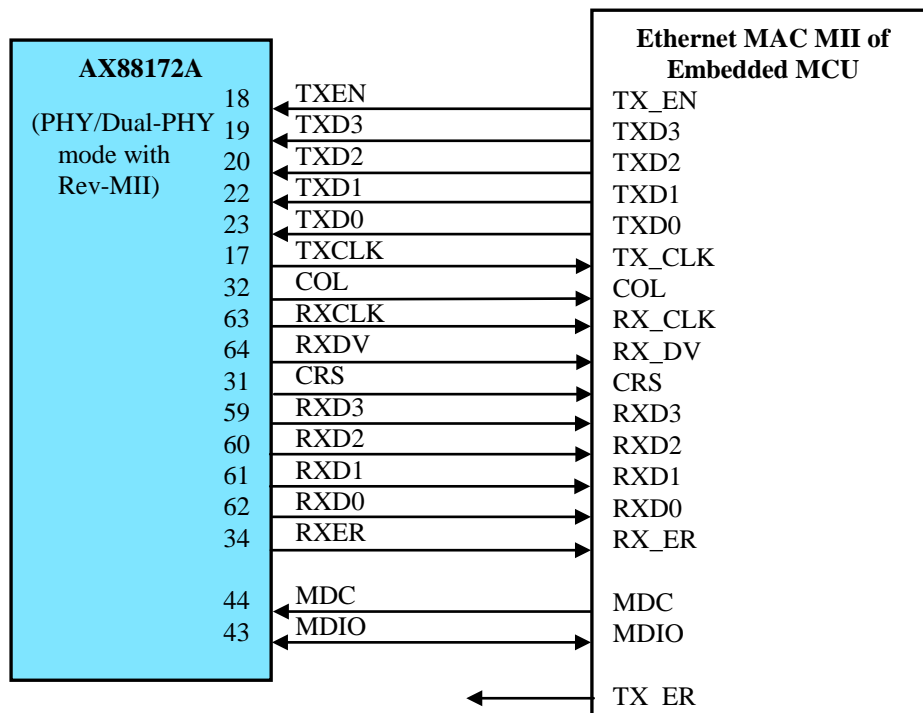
AX88172A

(PHY/Dual-PHY mode with Rev-MII)

Ethernet MAC MII of Embedded MCU

| Pin | Signal | MCU |
|---|---|---|
| 18 | TXEN | TX_EN |
| 19 | TXD3 | TXD3 |
| 20 | TXD2 | TXD2 |
| 22 | TXD1 | TXD1 |
| 23 | TXD0 | TXD0 |
| 17 | TXCLK | TX_CLK |
| 32 | COL | COL |
| 63 | RXCLK | RX_CLK |
| 64 | RXDV | RX_DV |
| 31 | CRS | CRS |
| 59 | RXD3 | RXD3 |
| 60 | RXD2 | RXD2 |
| 61 | RXD1 | RXD1 |
| 62 | RXD0 | RXD0 |
| 34 | RXER | RX_ER |
| 44 | MDC | MDC |
| 43 | MDIO | MDIO |
| | | TX_ER |